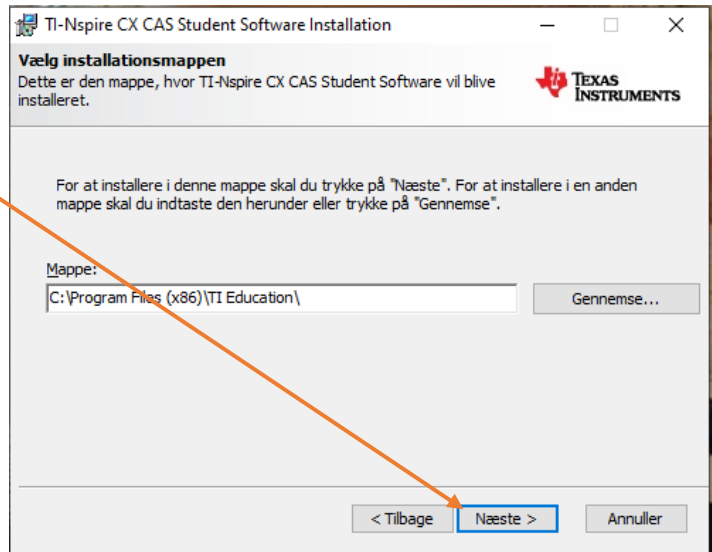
TI-Nspire CX CAS Student Software Installation

Vælg installationsmappen
Dette er den mappe, hvor TI-Nspire CX CAS Student Software vil blive installeret.

TEXAS INSTRUMENTS

For at installere i denne mappe skal du trykke på "Næste". For at installere i en anden mappe skal du indtaste den herunder eller trykke på "Gennemse".

Mappe:
C:\Program Files (x86)\TI Education\

Gennemse...

< Tilbage
Næste >
Annuller